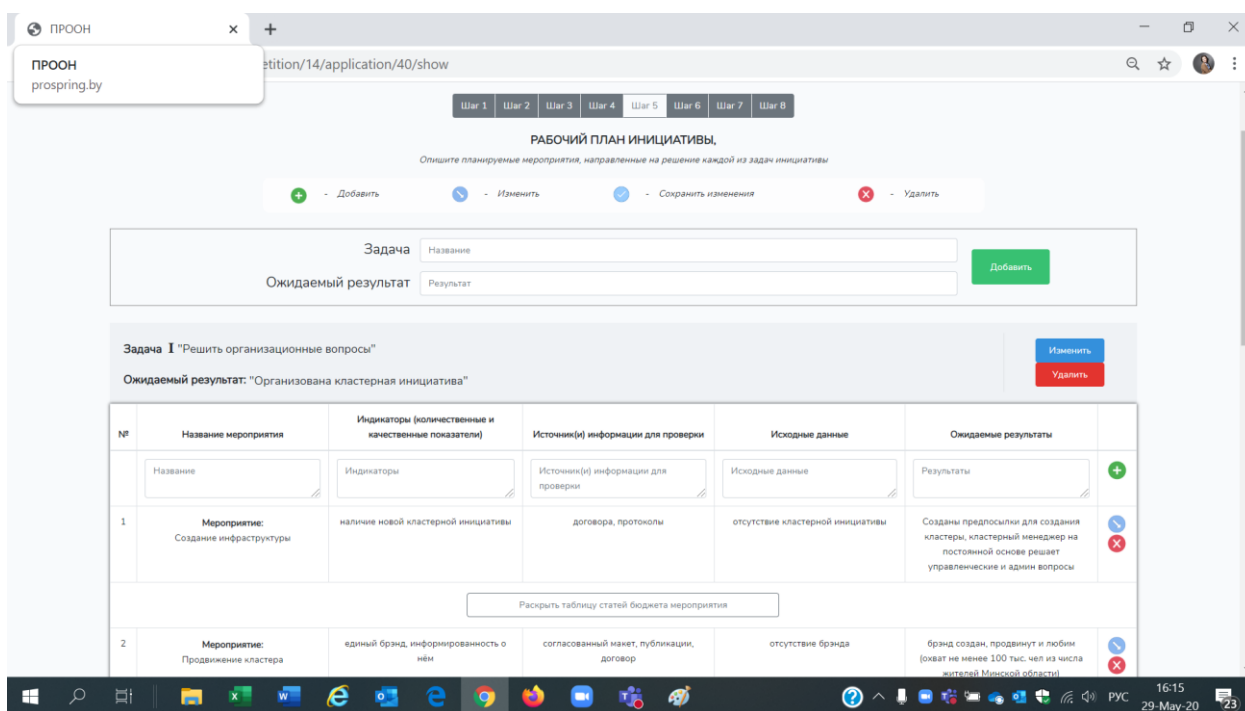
ПРООН ×

ПРООН
prospring.by

etition/14/application/40/show

Шаг 1 Шаг 2 Шаг 3 Шаг 4 Шаг 5 Шаг 6 Шаг 7 Шаг 8

РАБОЧИЙ ПЛАН ИНИЦИАТИВЫ,

Опишите планируемые мероприятия, направленные на решение каждой из задач инициативы

- Добавить - Изменить - Сохранить изменения - Удалить

Задача Название

Ожидаемый результат Результат

Добавить

Задача I "Решить организационные вопросы"

Ожидаемый результат: "Организована кластерная инициатива"

Изменить

Удалить

| № | Название мероприятия | Индикаторы (количественные и качественные показатели) | Источник(и) информации для проверки | Исходные данные | Ожидаемые результаты |
|---|---|---|---|---|---|
| | Название | Индикаторы | Источник(и) информации для проверки | Исходные данные | Результаты |
| 1 | Мероприятие: Создание инфраструктуры | наличие новой кластерной инициативы | договора, протоколы | отсутствие кластерной инициативы | Созданы предпосылки для создания кластеры, кластерный менеджер на постоянной основе решает управленческие и админ вопросы |

Раскрыть таблицу статей бюджета мероприятия

| 2 | Мероприятие: Продвижение кластера | единый брэнд, информированность о нём | согласованный макет, публикации, договор | отсутствие брэнда | брэнд создан, продвинут и любим (охват не менее 100 тыс. чел из числа жителей Минской области) |
|---|---|---|---|---|---|

РУС 16:15 29-May-20 23